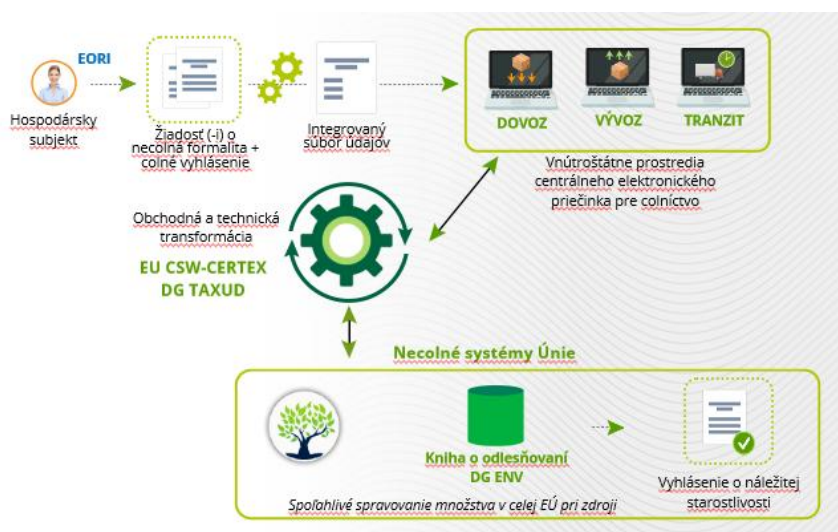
EORI

Hospodársky subjekt

Žiadosť (-i) o necolná formalita + colné vyhlásenie

Integrovaný súbor údajov

DOVOZ

VÝVOZ

TRANZIT

Vnútroštátne prostredia centrálneho elektronického priečinka pre colníctvo

Obchodná a technická transformácia

EU CSW-CERTEX
DG TAXUD

Necolné systémy Únie

Kniha o odlesňovaní
DG ENV

Vyhlásenie o náležitej starostlivosti

Spoľahlivé spravovanie množstva v celej EÚ pri zdroji